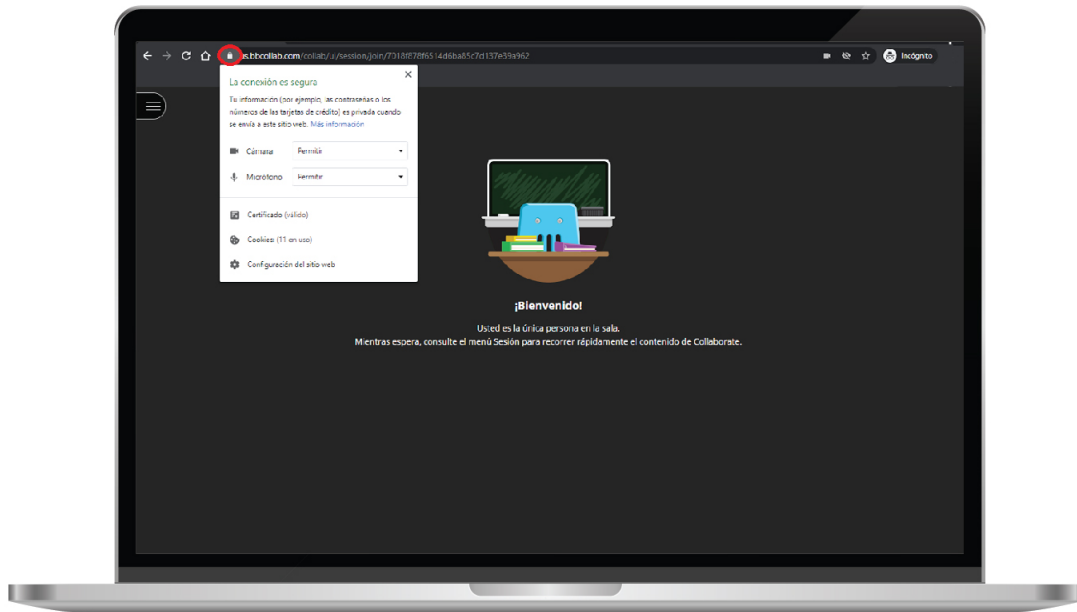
us.bbcollab.com/collab/ui/session/join/7318f878f6514d6ba85c7d137e39a962

Incógnito

La conexión es segura

Tu información (por ejemplo, las contraseñas o los números de las tarjetas de crédito) es privada cuando se envía a este sitio web. Más información

Cámara Permitir

Micrófono Permitir

Certificado (válido)

Cookies (11 en uso)

Configuración del sitio web

¡Bienvenido!

Usted es la única persona en la sala.
Mientras espera, consulte el menú Sesión para recorrer rápidamente el contenido de Collaborate.